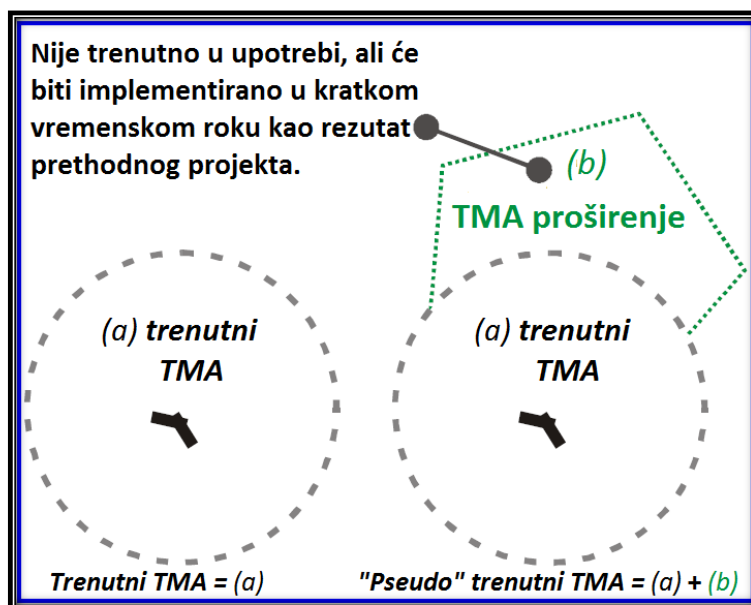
Nije trenutno u upotrebi, ali će biti implementirano u kratkom vremenskom roku kao rezutat prethodnog projekta.

(b)

TMA proširenje

(a) trenutni TMA

(a) trenutni TMA

Trenutni TMA = (a)

"Pseudo" trenutni TMA = (a) + (b)